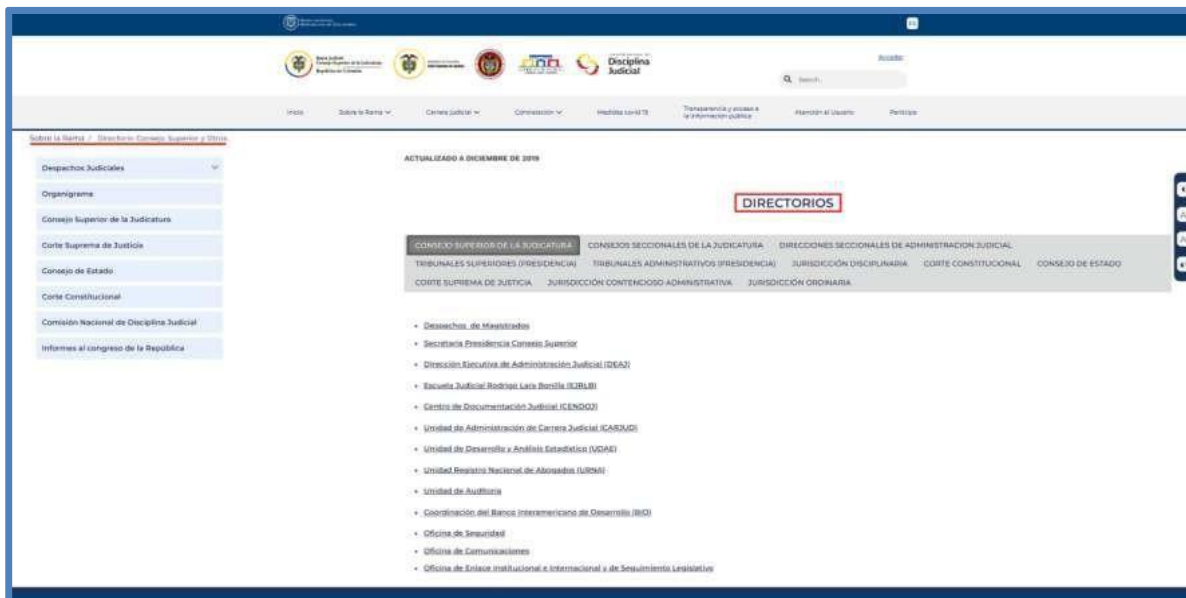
Rama Judicial Consejo Superior de la Judicatura República de Colombia

Disciplina Judicial

Acceder

Buscar...

Inicio Sobre la Rama Carrera Judicial Convocatorias Medidas covid-19 Transparencia y acceso a la información pública Atención al Usuario Participa

Sobre la Rama / Directorio Consejo Superior y Otros

Despachos Judiciales

Organigrama

Consejo Superior de la Judicatura

Corte Suprema de Justicia

Consejo de Estado

Corte Constitucional

Comisión Nacional de Disciplina Judicial

Informes al congreso de la República

ACTUALIZADO A DICIEMBRE DE 2019

DIRECTORIOS

CONSEJO SUPERIOR DE LA JUDICATURA CONSEJOS SECCIONALES DE LA JUDICATURA DIRECCIONES SECCIONALES DE ADMINISTRACION JUDICIAL TRIBUNALES SUPERIORES (PRESIDENCIA) TRIBUNALES ADMINISTRATIVOS (PRESIDENCIA) JURISDICCIÓN DISCIPLINARIA CORTE CONSTITUCIONAL CONSEJO DE ESTADO CORTE SUPREMA DE JUSTICIA JURISDICCIÓN CONTENCIOSO ADMINISTRATIVA JURISDICCIÓN ORDINARIA

- Despachos de Magistrados
- Secretaria Presidencia Consejo Superior
- Dirección Ejecutiva de Administración Judicial (DEAJ)
- Escuela Judicial Rodrigo Lara Bonilla (EJRLB)
- Centro de Documentación Judicial (CENDOJ)
- Unidad de Administración de Carrera Judicial (CARJUD)
- Unidad de Desarrollo y Análisis Estadístico (UDAE)
- Unidad Registro Nacional de Abogados (URNA)
- Unidad de Auditoria
- Coordinación del Banco Interamericano de Desarrollo (BID)
- Oficina de Seguridad
- Oficina de Comunicaciones
- Oficina de Enlace Institucional e Internacional y de Seguimiento Legislativo